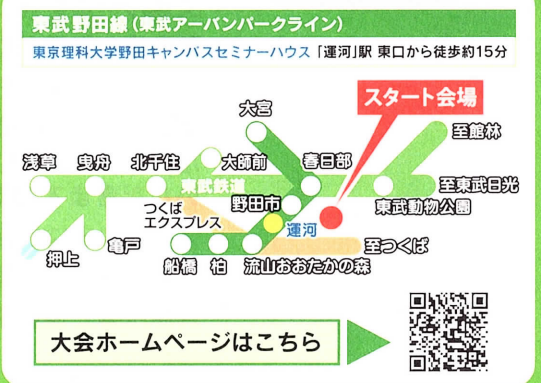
東武野田線（東武アーバンパークライン）

東京理科大学野田キャンパスセミナーハウス「運河」駅 東口から徒歩約15分

スタート会場

大宮

至館林

浅草

曳舟

北千住

大師前

春日部

東武鉄道

至東武日光

つくば
エクスプレス

野田市

東武動物公園

運河

押上

亀戸

至つくば

船橋

柏

流山おおたかの森

大会ホームページはこちら